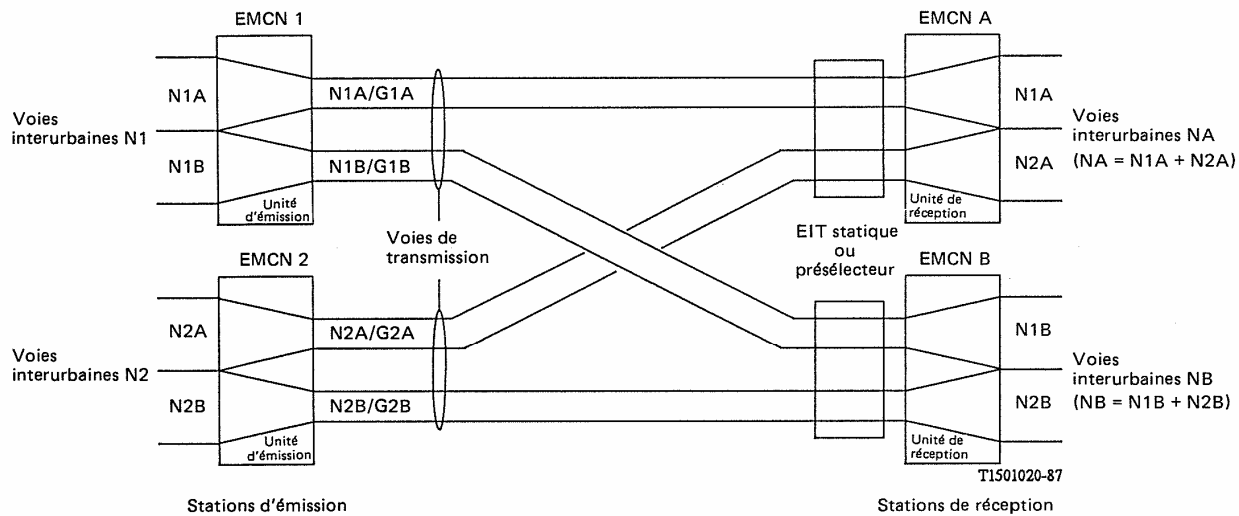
EMCN 1

N1A

N1A/G1A

Voies interurbaines N1

N1B

N1B/G1B

Unité d'émission

EMCN 2

N2A

N2A/G2A

Voies interurbaines N2

N2B

N2B/G2B

Unité d'émission

Voies de transmission

EMCN A

N1A

Voies interurbaines NA

N2A

(NA = N1A + N2A)

Unité de réception

EIT statique ou présélecteur

EMCN B

N1B

Voies interurbaines NB

N2B

(NB = N1B + N2B)

Unité de réception

T1501020-87

Stations d'émission

Stations de réception